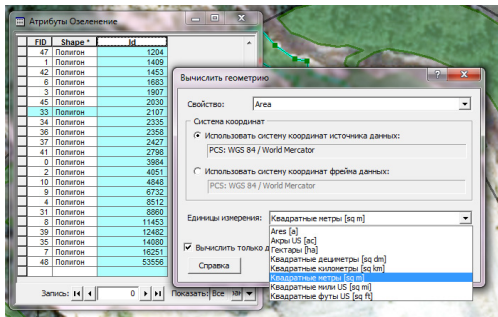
Атрибуты Озеленение

| FID | Shape * | Id |
|---|---|---|
| 47 | Полигон | 1204 |
| 1 | Полигон | 1409 |
| 42 | Полигон | 1453 |
| 6 | Полигон | 1683 |
| 3 | Полигон | 1907 |
| 45 | Полигон | 2030 |
| 33 | Полигон | 2107 |
| 34 | Полигон | 2335 |
| 36 | Полигон | 2358 |
| 37 | Полигон | 2427 |
| 41 | Полигон | 2798 |
| 0 | Полигон | 3984 |
| 2 | Полигон | 4051 |
| 10 | Полигон | 4848 |
| 9 | Полигон | 6732 |
| 4 | Полигон | 8512 |
| 31 | Полигон | 8860 |
| 8 | Полигон | 11453 |
| 39 | Полигон | 12482 |
| 35 | Полигон | 14080 |
| 7 | Полигон | 16251 |
| 48 | Полигон | 53556 |

Запись: 0 Показать: Все Выб

Вычислить геометрию

Свойство: Area

Система координат

Использовать систему координат источника данных:

PCS: WGS 84 / World Mercator

Использовать систему координат фрейма данных:

PCS: WGS 84 / World Mercator

Единицы измерения: Квадратные метры [sq m]

Ares [a]
Акры US [ac]
Гектары [ha]
Квадратные дециметры [sq dm]
Квадратные километры [sq km]
Квадратные метры [sq m]
Квадратные мили US [sq mi]
Квадратные футы US [sq ft]

Вычислить только д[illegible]

Справка